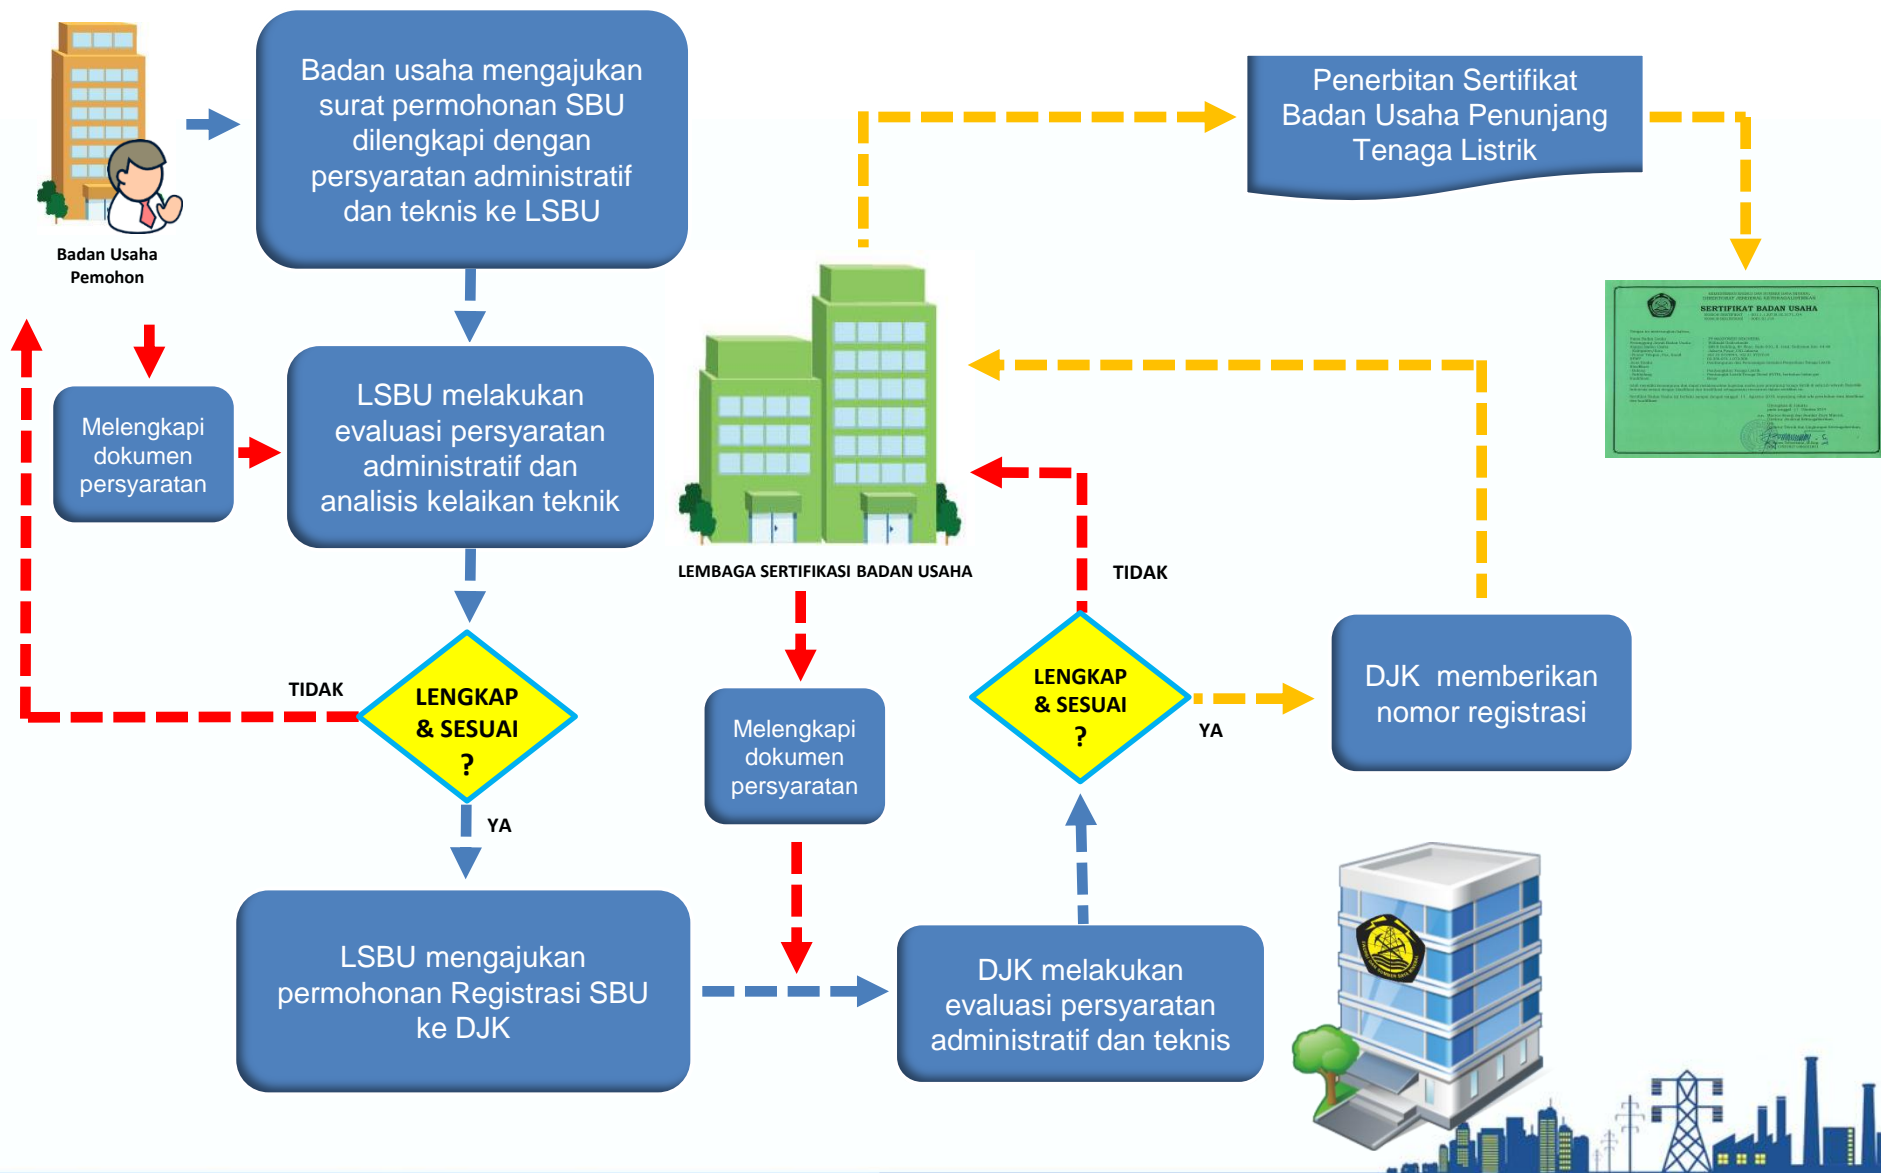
Badan Usaha Pemohon

Badan usaha mengajukan surat permohonan SBU dilengkapi dengan persyaratan administratif dan teknis ke LSBU

Penerbitan Sertifikat Badan Usaha Penunjang Tenaga Listrik

SERTIFIKAT BADAN USAHA

Melengkapi dokumen persyaratan

LSBU melakukan evaluasi persyaratan administratif dan analisis kelaikan teknik

LEMBAGA SERTIFIKASI BADAN USAHA

TIDAK

TIDAK

LENGKAP & SESUAI ?

YA

Melengkapi dokumen persyaratan

LENGKAP & SESUAI ?

YA

DJK memberikan nomor registrasi

LSBU mengajukan permohonan Registrasi SBU ke DJK

DJK melakukan evaluasi persyaratan administratif dan teknis